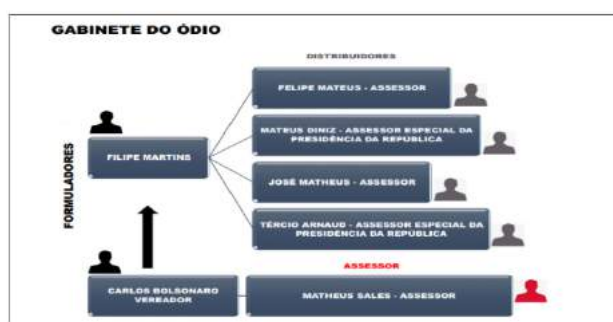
GABINETE DO ÓDIO

DISTRIBUIDORES

FORMULADORES

FILIPE MARTINS

FELIPE MATEUS - ASSESSOR

MATEUS DINIZ - ASSESSOR ESPECIAL DA PRESIDÊNCIA DA REPÚBLICA

JOSÉ MATHEUS - ASSESSOR

TÉRCIO ARNAUD - ASSESSOR ESPECIAL DA PRESIDÊNCIA DA REPÚBLICA

ASSESSOR

CARLOS BOLSONARO VEREADOR

MATHEUS SALES - ASSESSOR